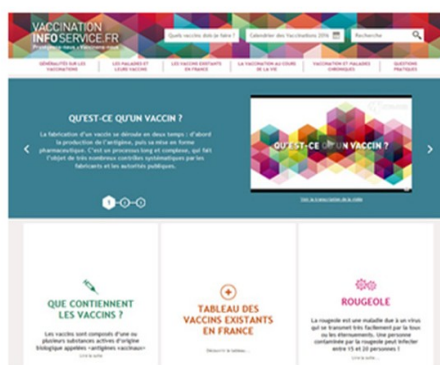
VACCINATION INFO SERVICE.FR

Quels vaccins dois-je faire ?

Calendrier des Vaccinations 2016

Recherche

GÉNÉRALITÉS SUR LES VACCINATIONS

LES MALADIES ET LEURS VACCINS

LES VACCINS EXISTANTS EN FRANCE

LA VACCINATION AU COURS DE LA VIE

VACCINATION ET MALADIES CHRONIQUES

QUESTIONS PRATIQUES

QU'EST-CE QU'UN VACCIN ?

La fabrication d'un vaccin se déroule en deux temps : d'abord la production de l'antigène, puis sa mise en forme pharmaceutique. C'est un processus long et complexe, qui fait l'objet de très nombreux contrôles systématiques par les fabricants et les autorités publiques.

QU'EST-CE QU'UN VACCIN ?

1 2 3

QUE CONTIENNENT LES VACCINS ?

Les vaccins sont composés d'une ou plusieurs substances actives d'origine biologique appelées «antigènes vaccinaux»

TABLEAU DES VACCINS EXISTANTS EN FRANCE

ROUGEOLE

La rougeole est une maladie due à un virus qui se transmet très facilement par la toux ou les éternuements. Une personne contaminée par la rougeole peut infecter entre 15 et 20 personnes !